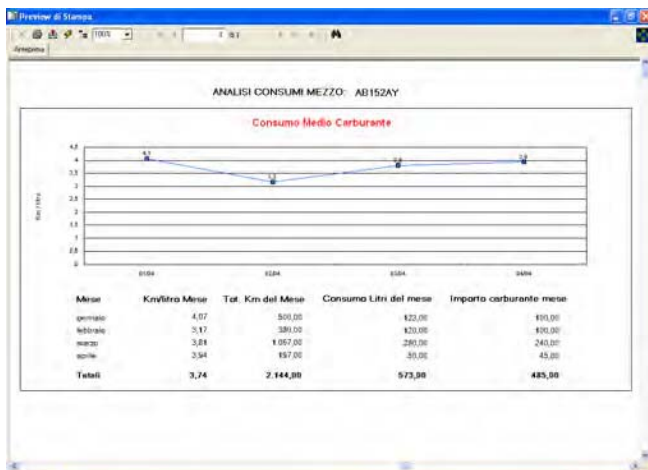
Preview di Stampa

100%

1 di 1

Anteprima

ANALISI CONSUMI MEZZO: AB152AY

Consumo Medio Carburante

4,5
4
3,5
3
2,5
2
1,5
1
0,5
0

Km/ litro

4,1
3,2
3,8
3,9

01/04
02/04
03/04
04/04

| Mese | Km/litro Mese | Tot. Km del Mese | Consumo Litri del mese | Importo carburante mese |
|---|---|---|---|---|
| gennaio | 4,07 | 500,00 | 123,00 | 100,00 |
| febbraio | 3,17 | 380,00 | 120,00 | 100,00 |
| marzo | 3,81 | 1.067,00 | 280,00 | 240,00 |
| aprile | 3,94 | 197,00 | 50,00 | 45,00 |
| Totali | 3,74 | 2.144,00 | 573,00 | 485,00 |